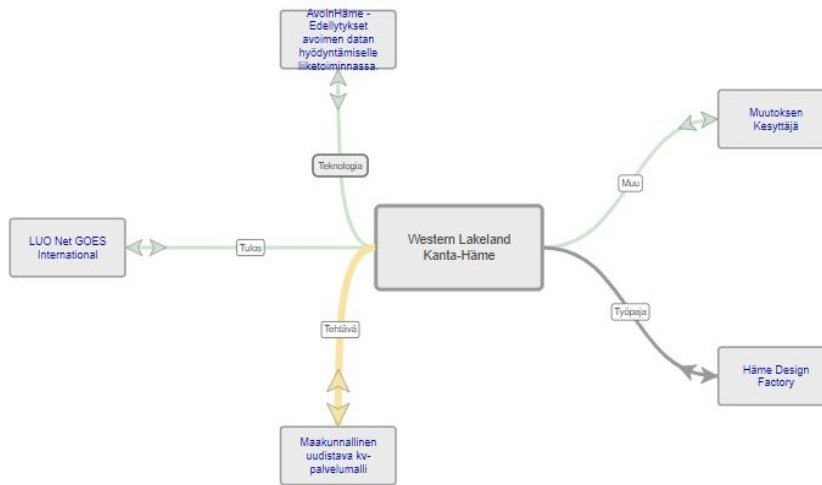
AvoinHäme - Edellytykset avoimen datan hyödyntämiselle liiketoiminnassa.

Teknologia

Muutoksen Kesyttäjä

Muu

LUO Net GOES International

Tulos

Western Lakeland Kanta-Häme

Tehtävä

Työpaja

Häme Design Factory

Maakunnallinen uudistava kv-palvelumalli